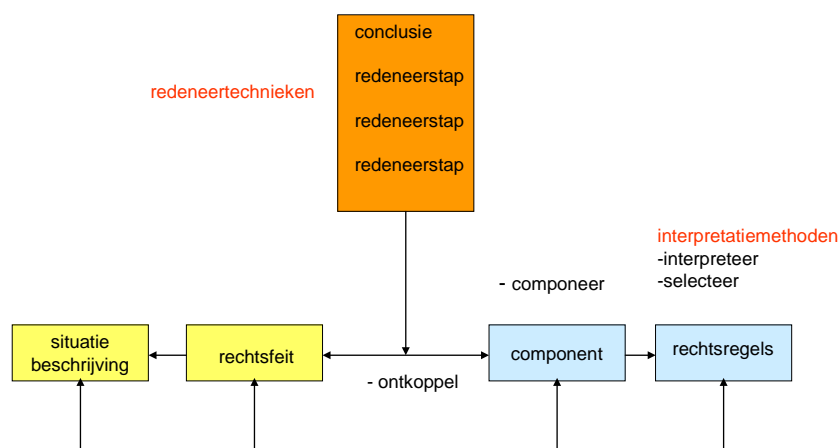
redeneertechnieken

conclusie
redeneerstap
redeneerstap
redeneerstap

interpretatiemethoden
-interpreteer
-selecteer

- componeer

situatie beschrijving

rechtsfeit

- ontkoppel

component

rechtsregels